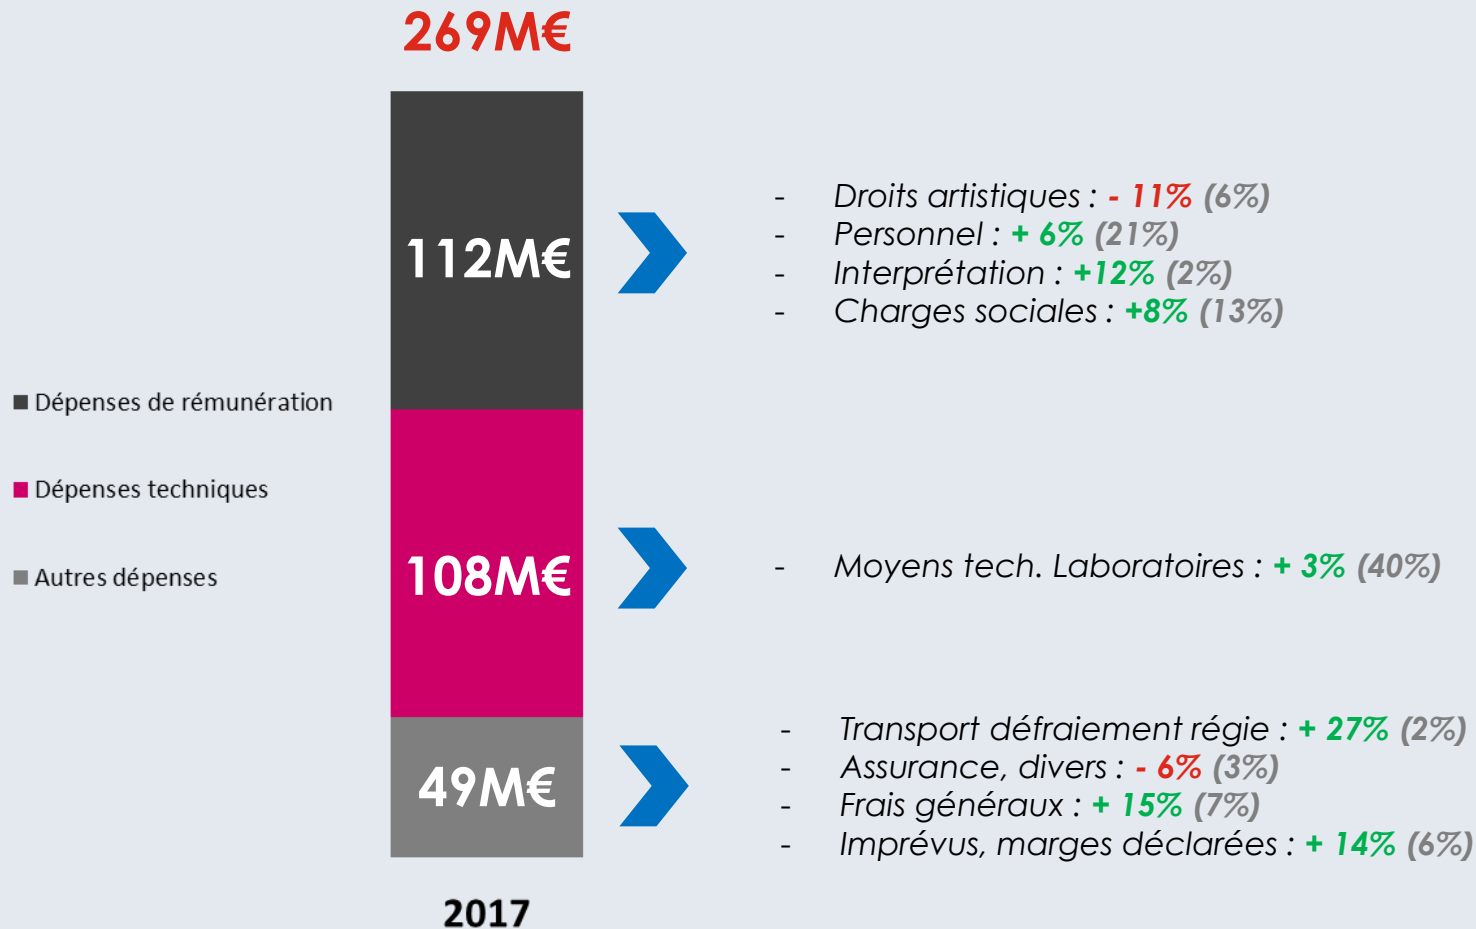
269M€

112M€

108M€

49M€

2017

Dépenses de rémunération

Dépenses techniques

Autres dépenses

- Droits artistiques : - 11% (6%)
- Personnel : + 6% (21%)
- Interprétation : +12% (2%)
- Charges sociales : +8% (13%)

- Moyens tech. Laboratoires : + 3% (40%)

- Transport défraiement régie : + 27% (2%)
- Assurance, divers : - 6% (3%)
- Frais généraux : + 15% (7%)
- Imprévus, marges déclarées : + 14% (6%)